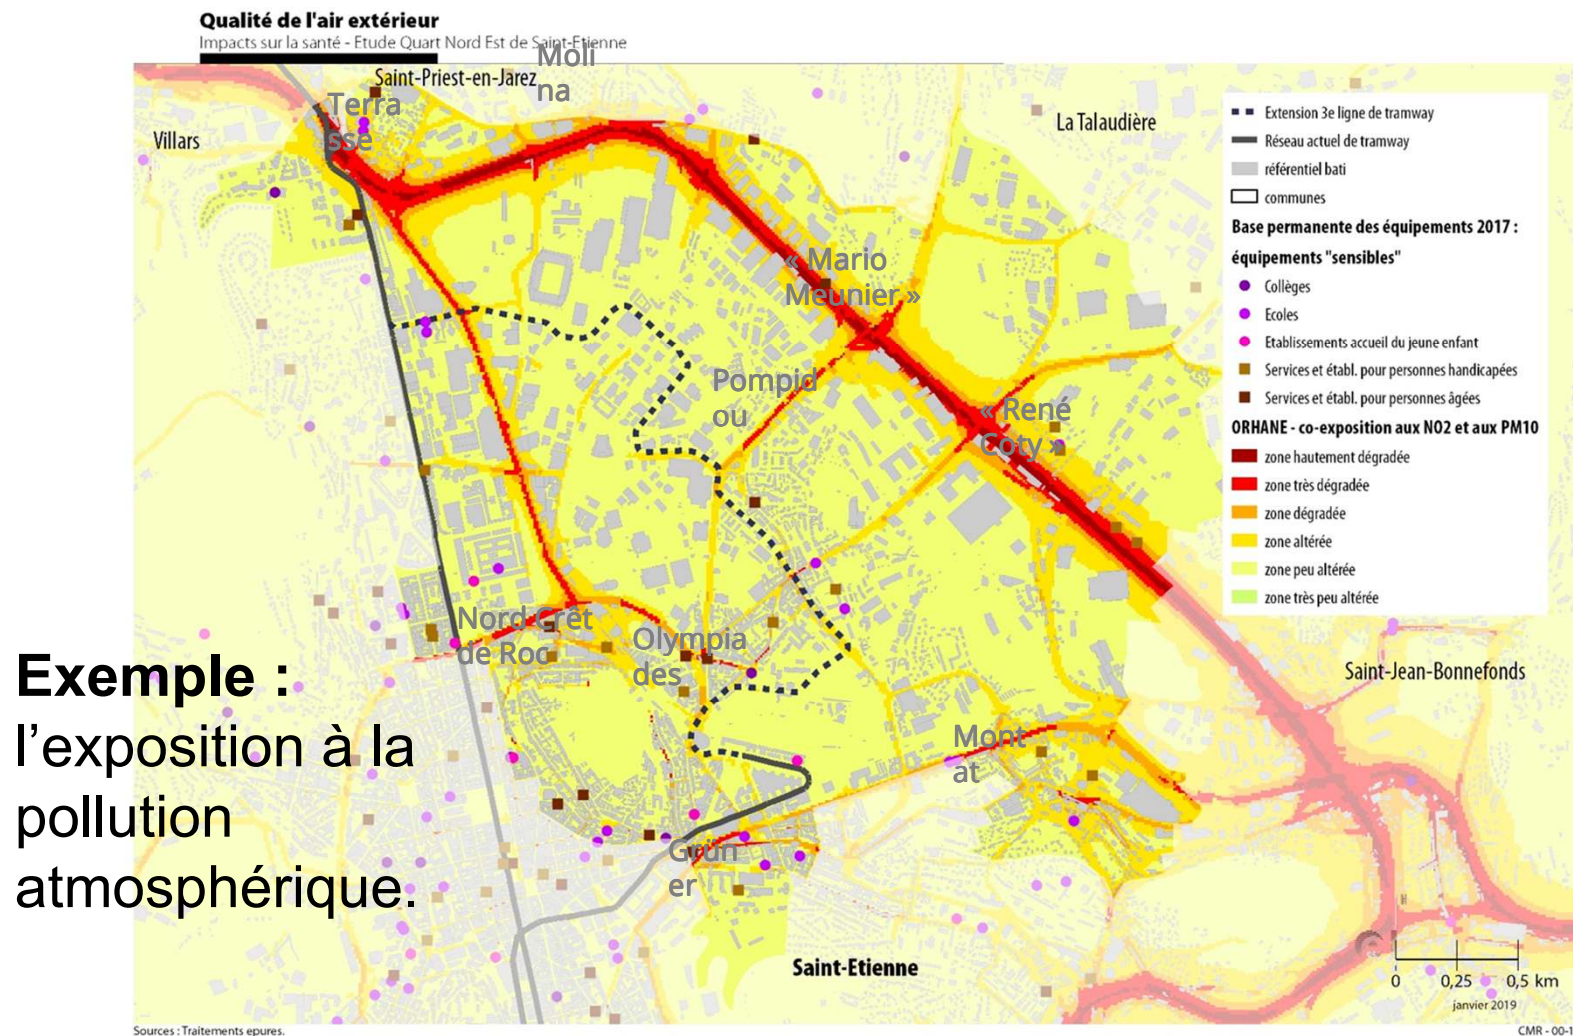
Qualité de l'air extérieur
Impacts sur la santé - Etude Quart Nord Est de Saint-Etienne

Saint-Priest-en-Jarez
Molina
Terrasse
Villars
La Talaudière
« Mario Meunier »
Pompidou
« René Coty »
Nord Crêt de Roc
Olympiades
Montat
Gruner
Saint-Etienne
Saint-Jean-Bonnefonds

Extension 3e ligne de tramway
Réseau actuel de tramway
référentiel bati
communes
Base permanente des équipements 2017 : équipements "sensibles"
Collèges
Ecoles
Etablissements accueil du jeune enfant
Services et établ. pour personnes handicapées
Services et établ. pour personnes âgées
ORHANE - co-exposition aux NO2 et aux PM10
zone hautement dégradée
zone très dégradée
zone dégradée
zone altérée
zone peu altérée
zone très peu altérée

Exemple : l'exposition à la pollution atmosphérique.

0 0,25 0,5 km
janvier 2019
Sources : Traitements epures.
CMR - 00-1